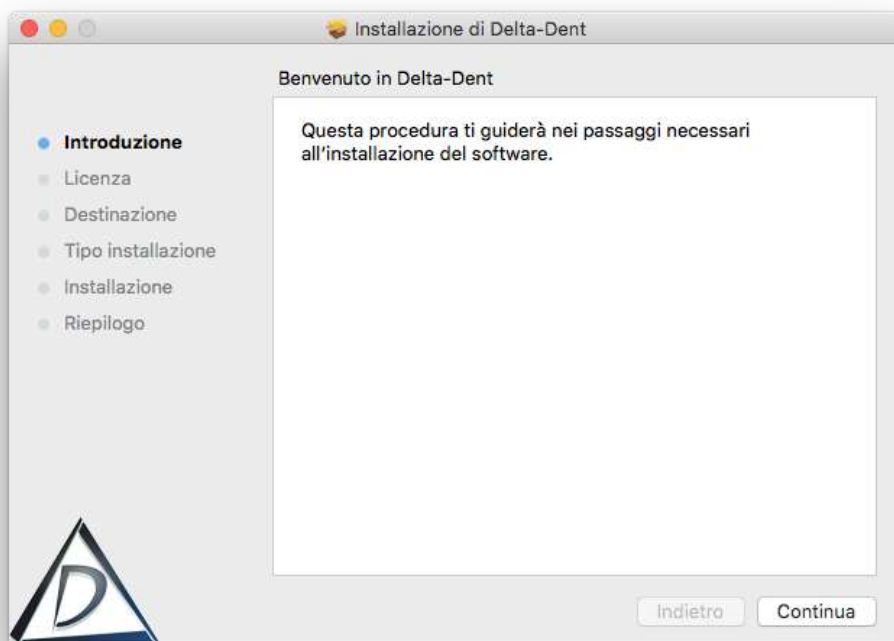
Installazione di Delta-Dent

Benvenuto in Delta-Dent

Introduzione
Licenza
Destinazione
Tipo installazione
Installazione
Riepilogo

Questa procedura ti guiderà nei passaggi necessari all'installazione del software.

D

Indietro
Continua